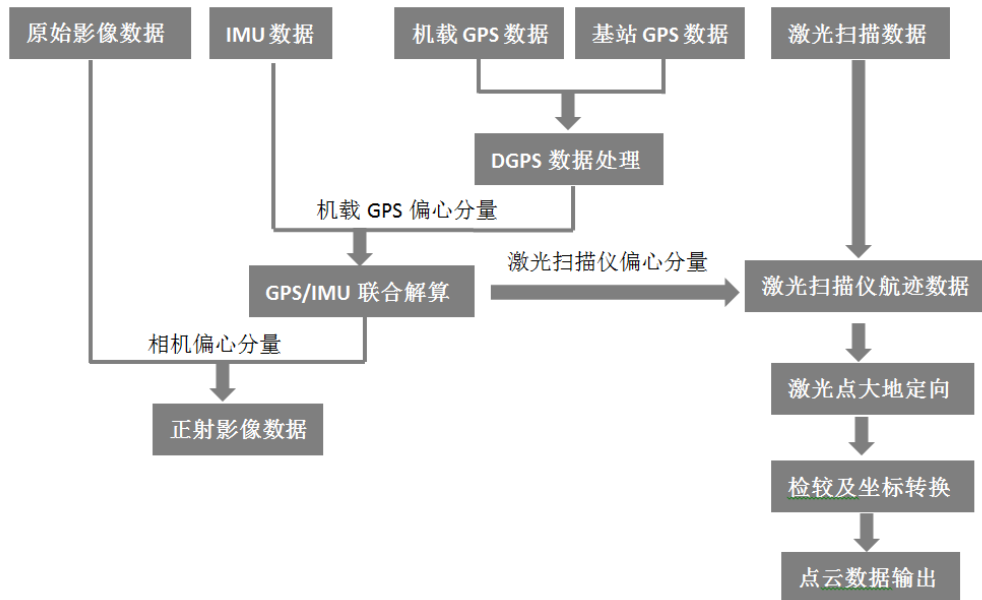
原始影像数据

IMU 数据

机载 GPS 数据

基站 GPS 数据

激光扫描数据

DGPS 数据处理

机载 GPS 偏心分量

GPS/IMU 联合解算

激光扫描仪偏心分量

激光扫描仪航迹数据

相机偏心分量

正射影像数据

激光点大地定向

检较及坐标转换

点云数据输出